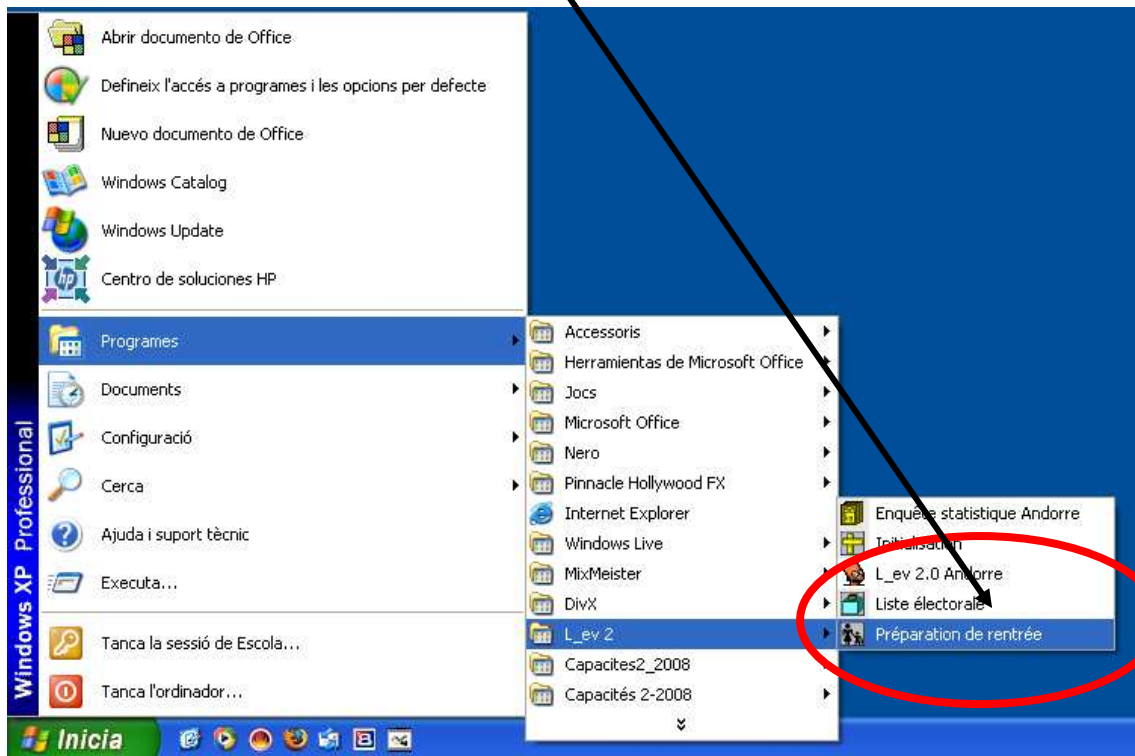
Abrir documento de Office
Defineix l'accés a programes i les opcions per defecte
Nuevo documento de Office
Windows Catalog
Windows Update
Centro de soluciones HP
Programes
Documents
Configuració
Cerca
Ajuda i suport tècnic
Executa...
Tanca la sessió de Escola...
Tanca l'ordinador...

Windows XP Professional

Inicia

Accessoris
Herramientas de Microsoft Office
Jocs
Microsoft Office
Nero
Pinnacle Hollywood FX
Internet Explorer
Windows Live
MixMeister
DivX
L_ev 2
Capacites2_2008
Capacités 2-2008

Enquête statistique Andorre
Initialisation
L_ev 2.0 Andorre
Liste électorale
Préparation de rentrée